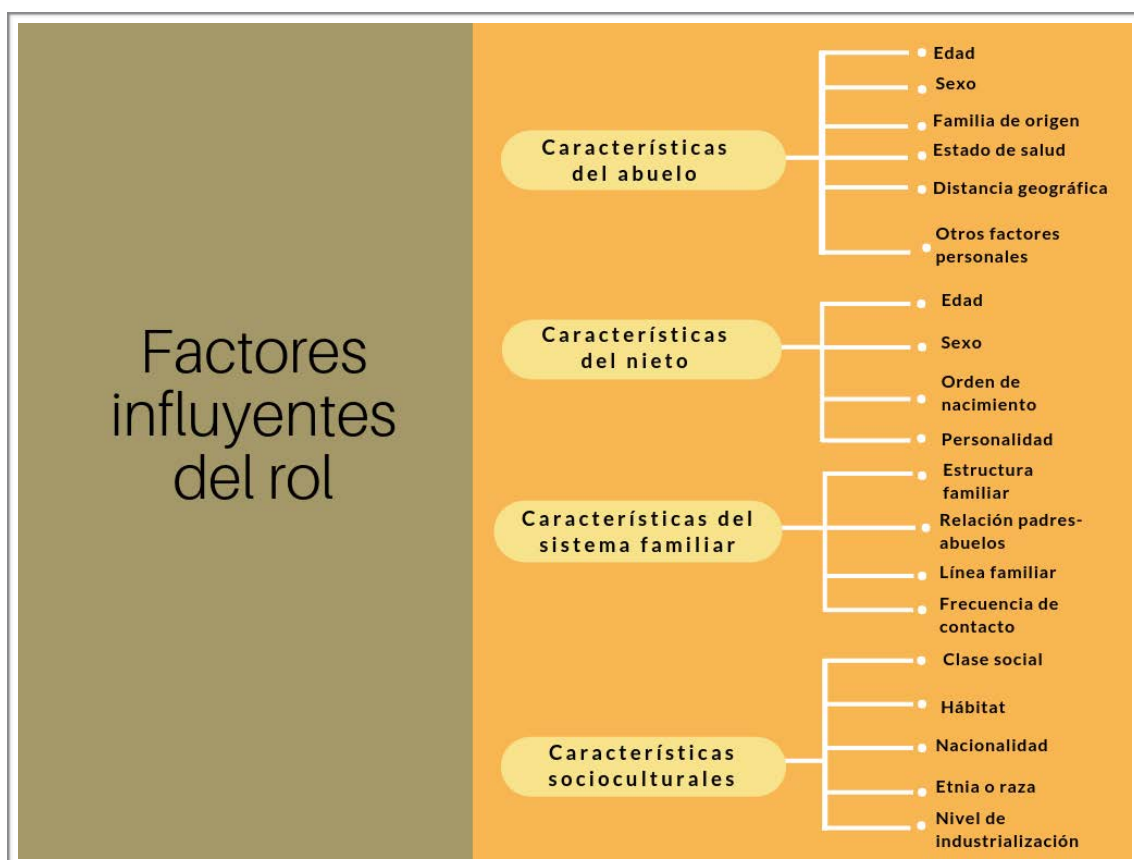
Factores influyentes del rol

Características del abuelo
Edad
Sexo
Familia de origen
Estado de salud
Distancia geográfica
Otros factores personales

Características del nieto
Edad
Sexo
Orden de nacimiento
Personalidad

Características del sistema familiar
Estructura familiar
Relación padres-abuelos
Línea familiar
Frecuencia de contacto

Características socioculturales
Clase social
Hábitat
Nacionalidad
Etnia o raza
Nivel de industrialización